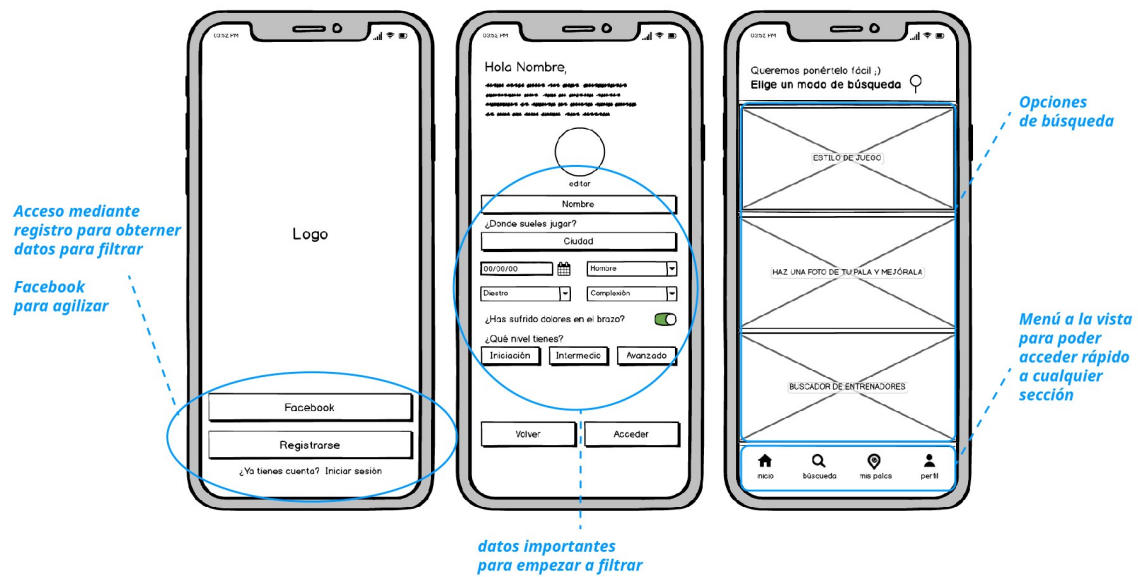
Acceso mediante registro para obterner datos para filtrar

Facebook para agilizar

03:52 PM

Logo

Facebook

Registrarse

¿Ya tienes cuenta? Iniciar sesión

03:52 PM

Hola Nombre,

editar

Nombre

¿Donde sueles jugar?

Ciudad

00/00/00

Hombre

Diestro

Complexión

¿Has sufrido dolores en el brazo?

¿Qué nivel tienes?

Iniciación

Intermedio

Avanzado

Volver

Acceder

datos importantes para empezar a filtrar

03:52 PM

Queremos ponértelo fácil ;)

Elige un modo de búsqueda

ESTILO DE JUEGO

HAZ UNA FOTO DE TU PALA Y MEJÓRALA

BUSCADOR DE ENTRENADORES

inicio

búsqueda

mis palas

perfil

Opciones de búsqueda

Menú a la vista para poder acceder rápido a cualquier sección